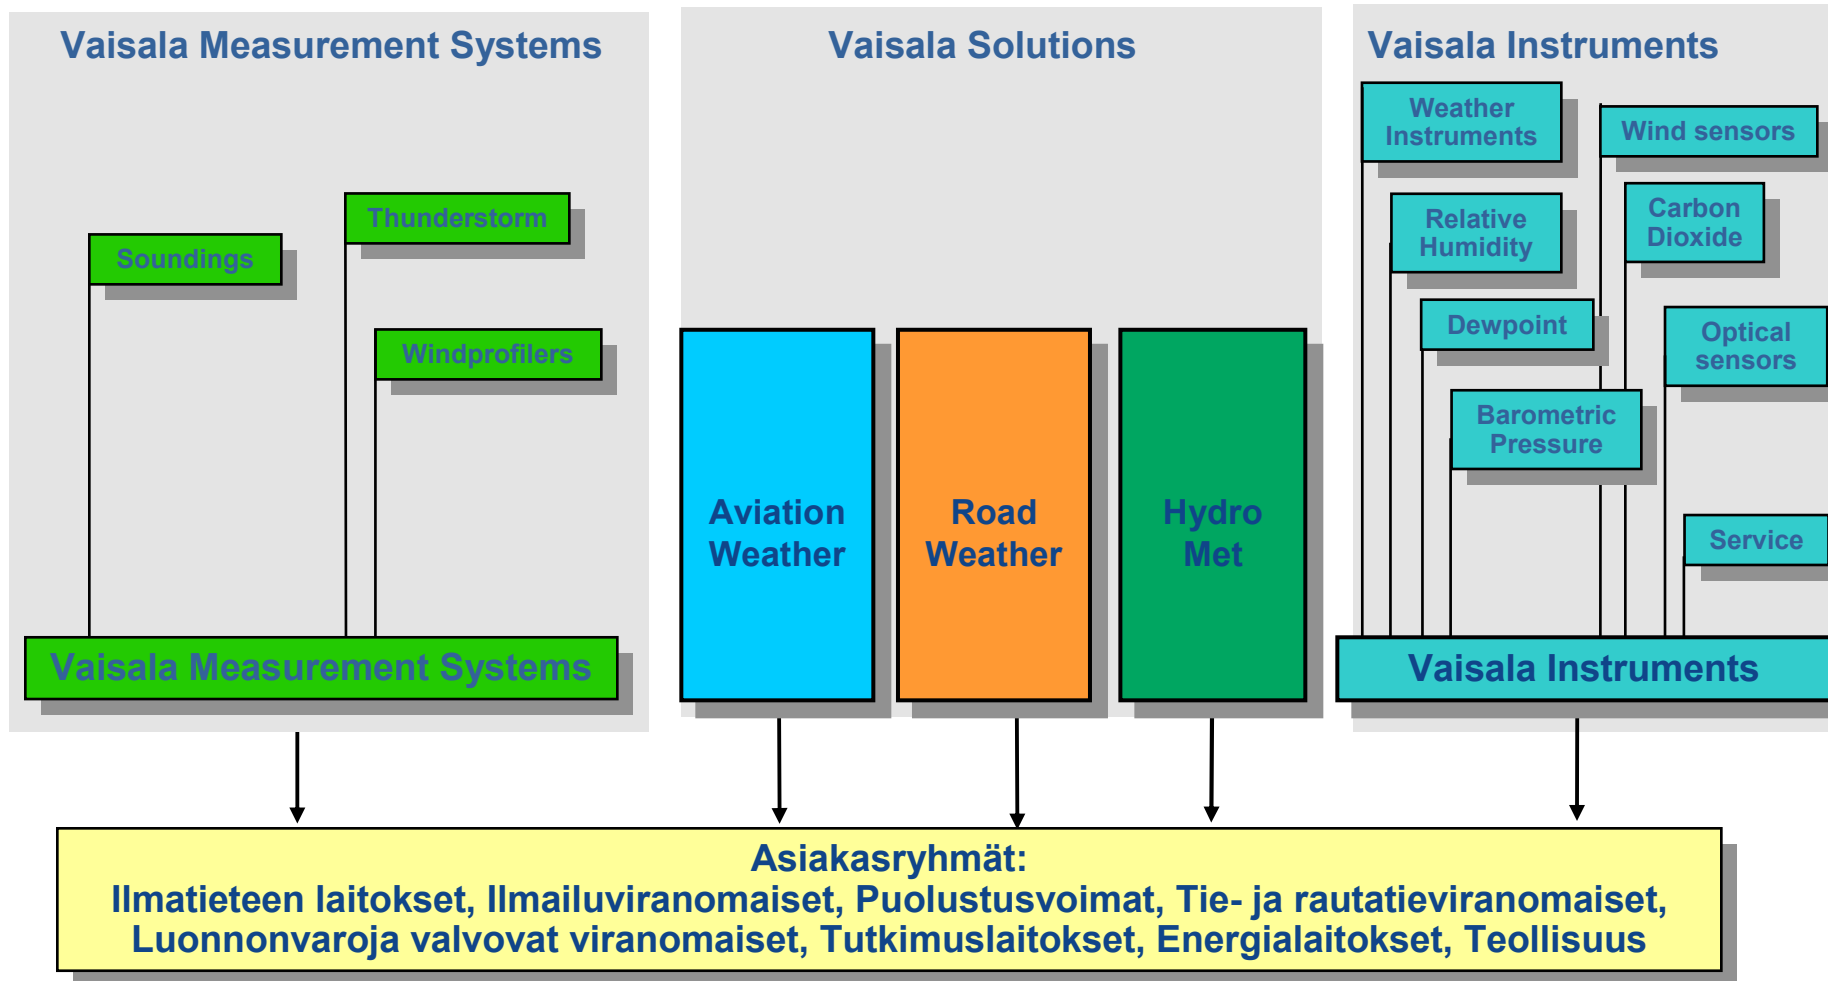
Vaisala Measurement Systems

Thunderstorm

Soundings

Windprofilers

Vaisala Measurement Systems

Vaisala Solutions

Aviation Weather

Road Weather

Hydro Met

Vaisala Instruments

Weather Instruments

Wind sensors

Relative Humidity

Carbon Dioxide

Dewpoint

Optical sensors

Barometric Pressure

Service

Vaisala Instruments

Asiakasryhmät:
Ilmatieteen laitokset, Ilmailuviranomaiset, Puolustusvoimat, Tie- ja rautatieviranomaiset, Luonnonvaroja valvovat viranomaiset, Tutkimuslaitokset, Energialaitokset, Teollisuus